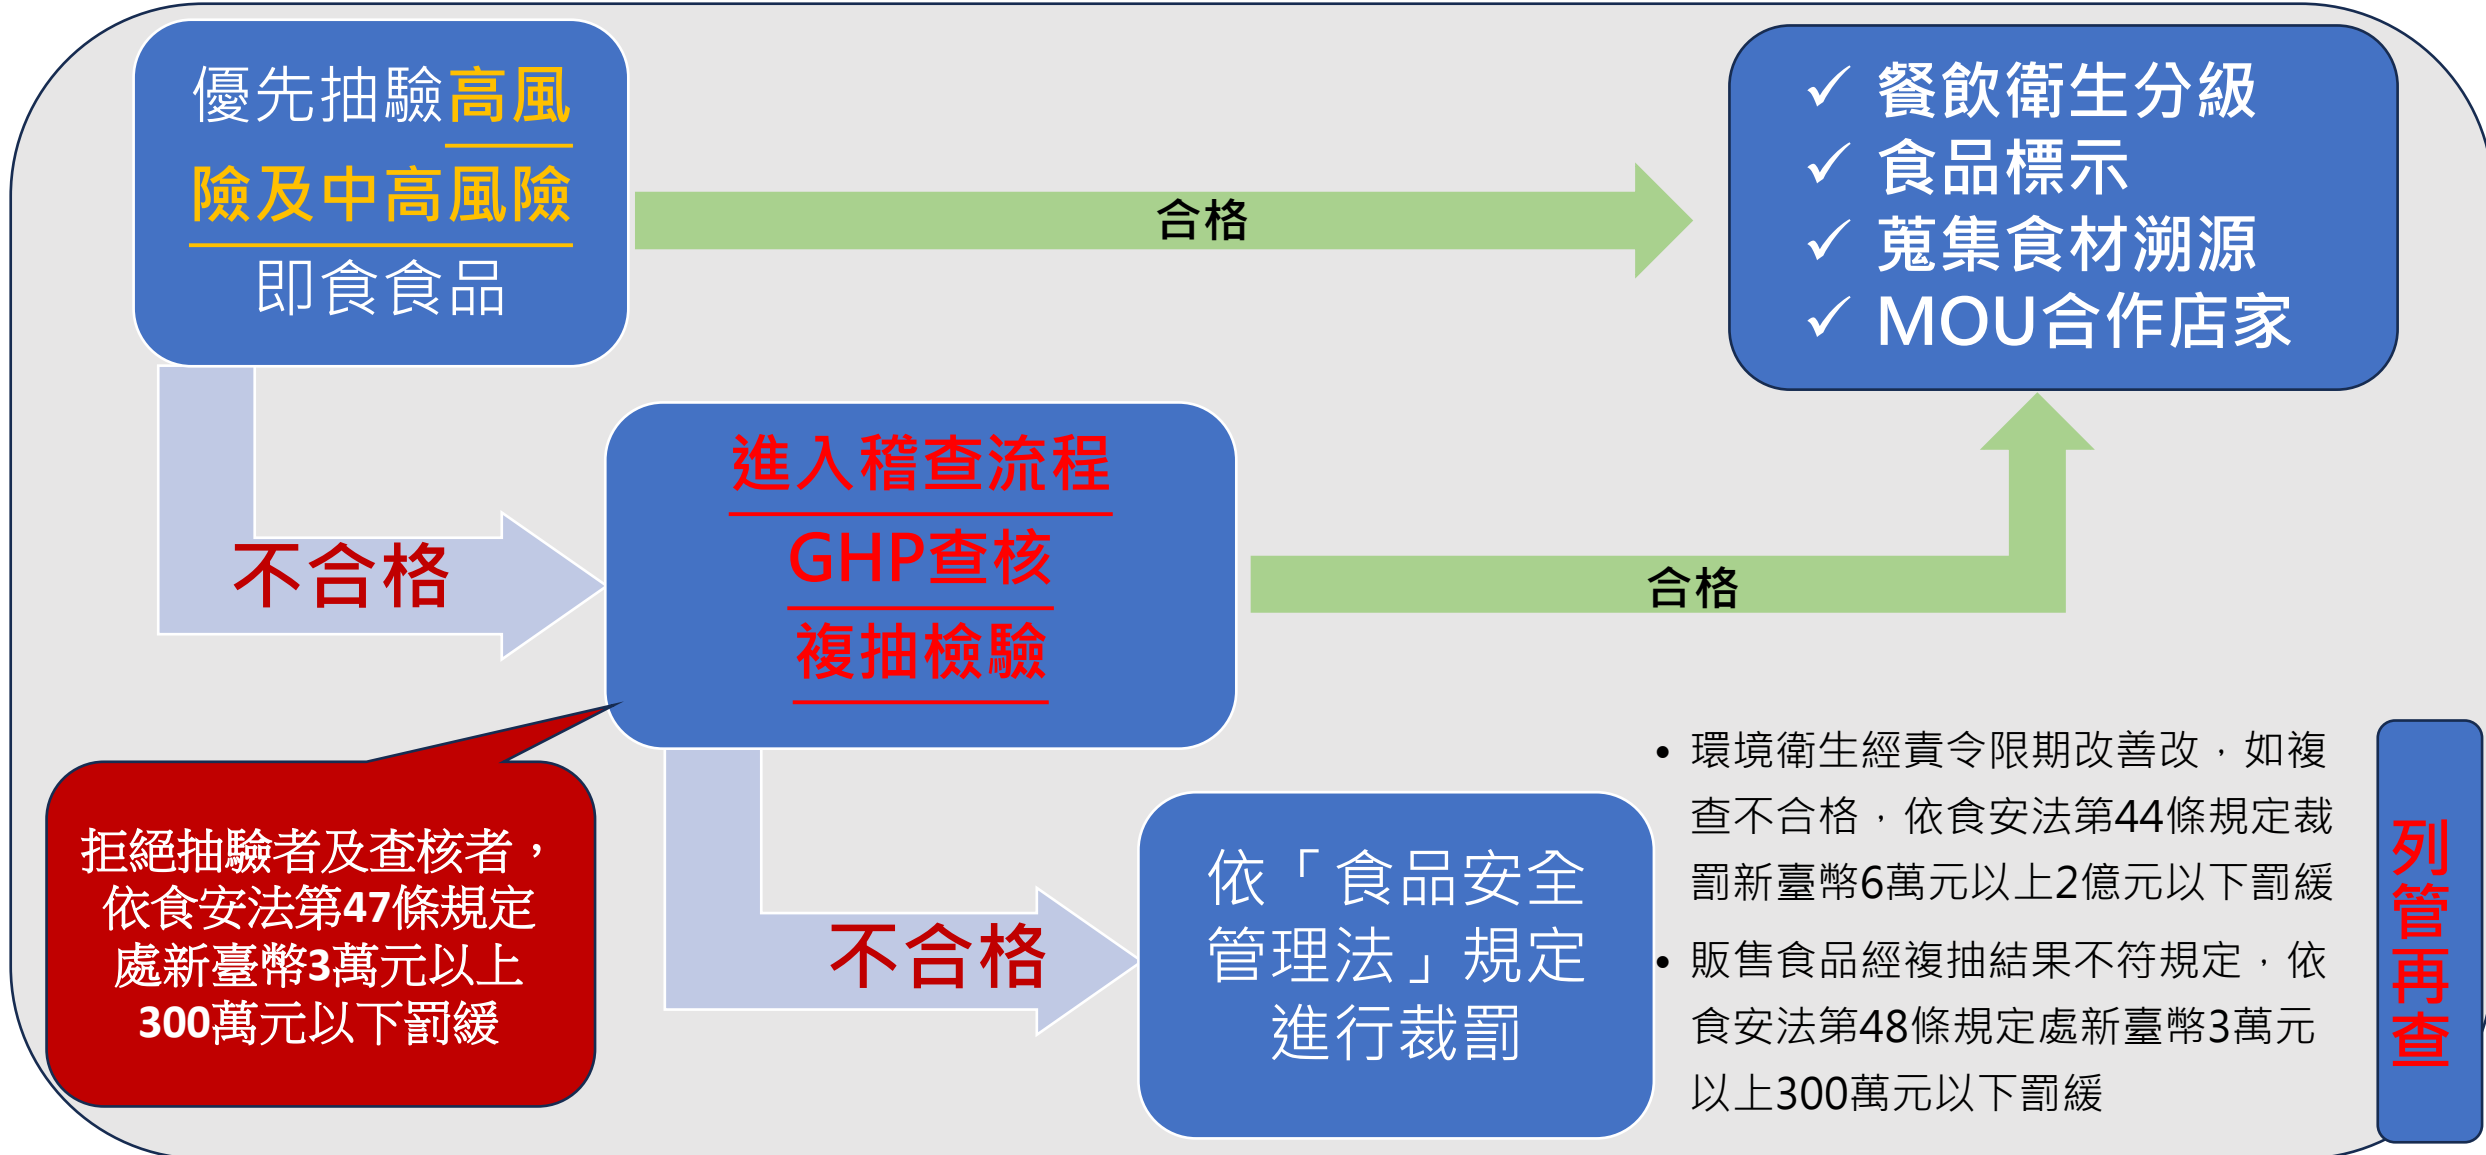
優先抽驗高風險及中高風險即食食品

合格

✓ 餐飲衛生分級
✓ 食品標示
✓ 蒐集食材溯源
✓ MOU合作店家

不合格

進入稽查流程
GHP查核
複抽檢驗

合格

拒絕抽驗者及查核者，依食安法第47條規定處新臺幣3萬元以上300萬元以下罰緩

不合格

依「食品安全管理法」規定進行裁罰

• 環境衛生經責令限期改善改，如複查不合格，依食安法第44條規定裁罰新臺幣6萬元以上2億元以下罰緩
• 販售食品經複抽結果不符規定，依食安法第48條規定處新臺幣3萬元以上300萬元以下罰緩

列管再查